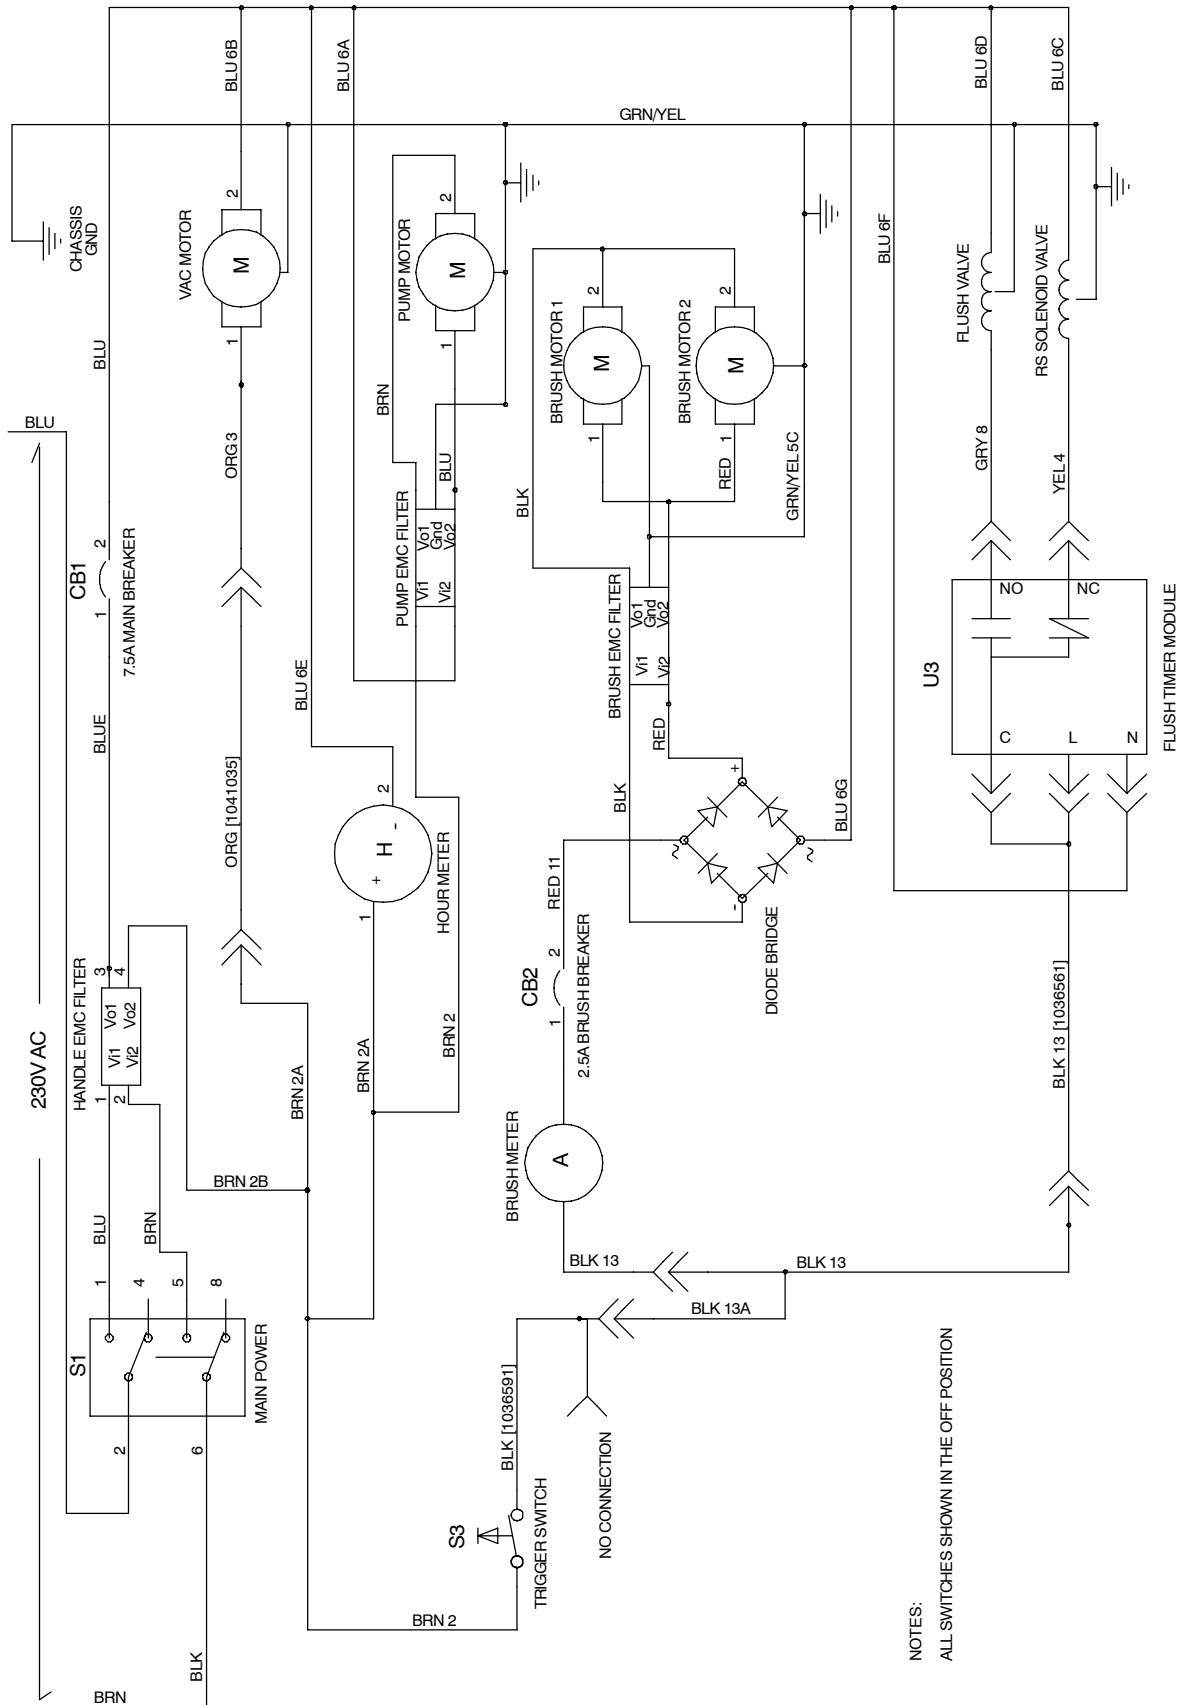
BLU 6B
BLU 6A
BLU 6D
BLU 6C
GRN/YEL
CHASSIS GND
VAC MOTOR
M
2
1
PUMP MOTOR
M
2
1
BRUSH MOTOR 1
M
2
1
BRUSH MOTOR 2
M
2
1
BLU 6F
FLUSH VALVE
RS SOLENOID VALVE
BLU
BLU
ORG 3
BRN
BLU
BLK
RED
GRN/YEL 5C
GRY 8
YEL 4
230V AC
CB1
1
2
7.5A MAIN BREAKER
PUMP EMC FILTER
Vi1
Vi2
Vo1
Gnd
Vo2
BRUSH EMC FILTER
Vi1
Vi2
Vo1
Gnd
Vo2
NO
NC
U3
C
L
N
FLUSH TIMER MODULE
BLUE
BLU 6E
ORG [1041035]
RED
BLK
BLU 6G
H
+
-
2
1
HOUR METER
RED 11
DIODE BRIDGE
+
-
~
~
HANDLE EMC FILTER
Vi1
Vi2
Vo1
Vo2
1
2
3
4
CB2
1
2
2.5A BRUSH BREAKER
BRN 2A
BRN 2A
BRN 2
BLK 13 [1036561]
BRN 2B
BRUSH METER
A
BLU
BRN
1
4
5
8
BLK 13
BLK 13
BLK 13A
S1
MAIN POWER
2
6
BLK [1036591]
NO CONNECTION
S3
TRIGGER SWITCH
BRN 2
NOTES:
ALL SWITCHES SHOWN IN THE OFF POSITION
BLK
BRN